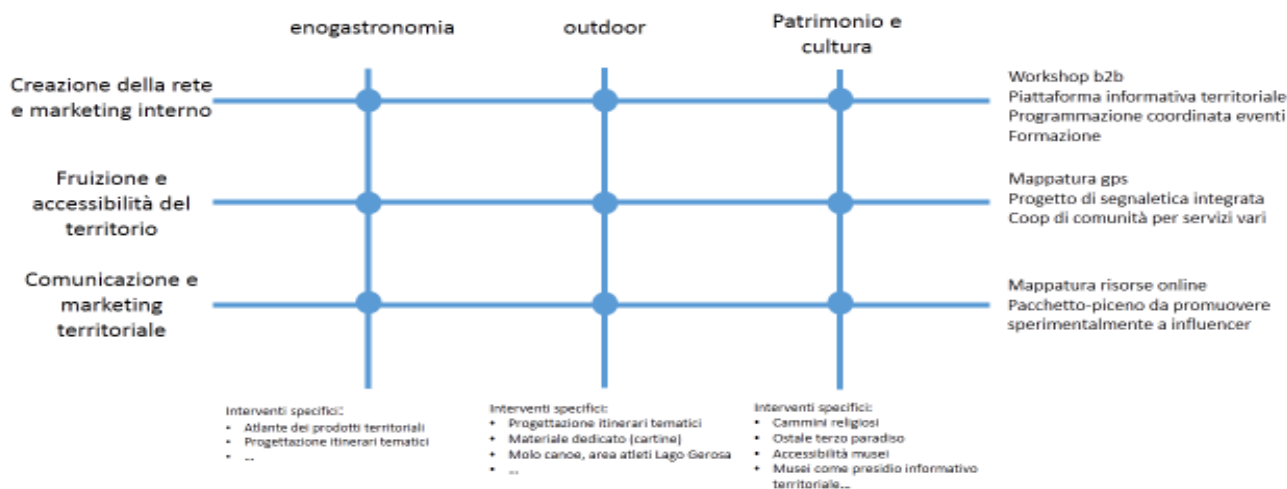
enogastronomia

outdoor

Patrimonio e cultura

Creazione della rete e marketing interno

Workshop b2b
Piattaforma informativa territoriale
Programmazione coordinata eventi
Formazione

Fruizione e accessibilità del territorio

Mappatura gps
Progetto di segnaletica integrata
Coop di comunità per servizi vari

Comunicazione e marketing territoriale

Mappatura risorse online
Pacchetto-piceno da promuovere sperimentalmente a influencer

Interventi specifici:
• Atlante dei prodotti territoriali
• Progettazione itinerari tematici
• ...

Interventi specifici:
• Progettazione itinerari tematici
• Materiale dedicato (cartine)
• Molo canoe, area atleti Lago Gerosa
• ...

Interventi specifici:
• Cammini religiosi
• Ostale terzo paradiso
• Accessibilità musei
• Musei come presidio informativo territoriale...